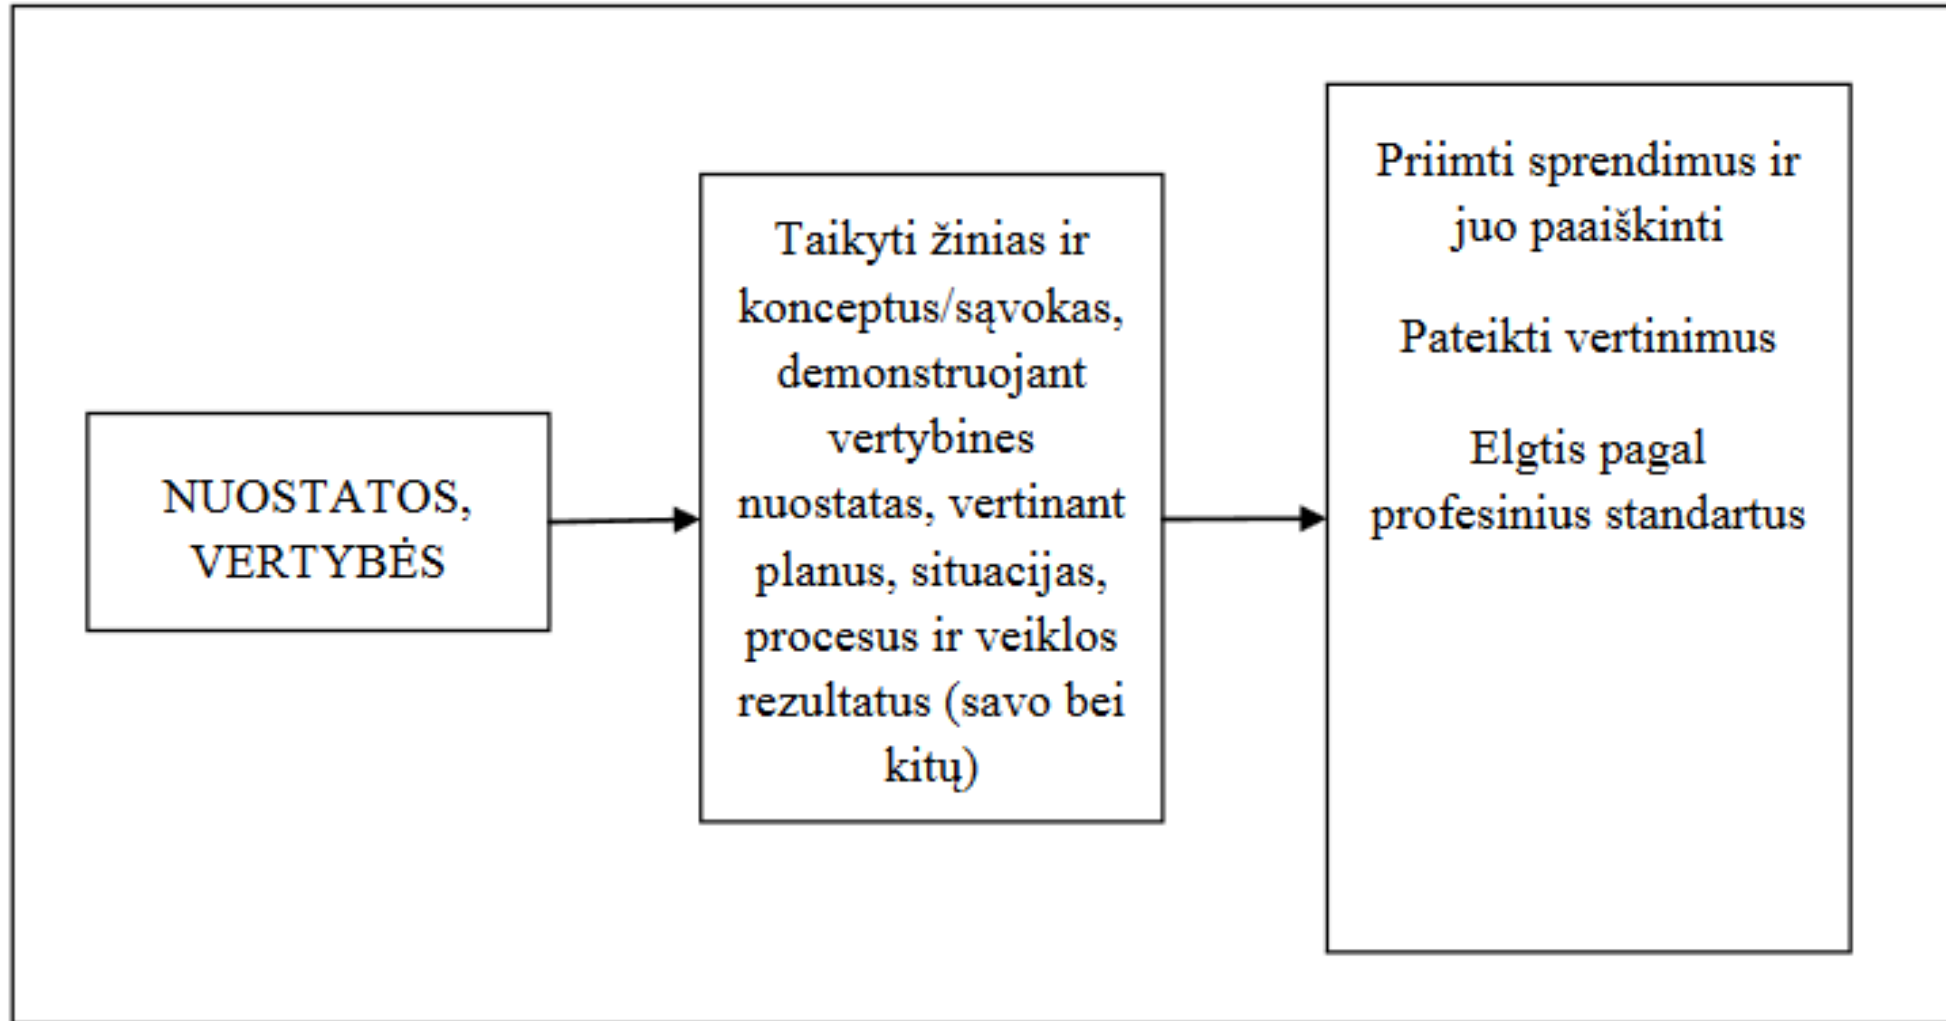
NUOSTATOS, VERTYBĖS

Taikyti žinias ir konceptus/sąvokas, demonstruojant vertybines nuostatas, vertinant planus, situacijas, procesus ir veiklos rezultatus (savo bei kitų)

Priimti sprendimus ir juo paaiškinti

Pateikti vertinimus

Elgtis pagal profesinius standartus